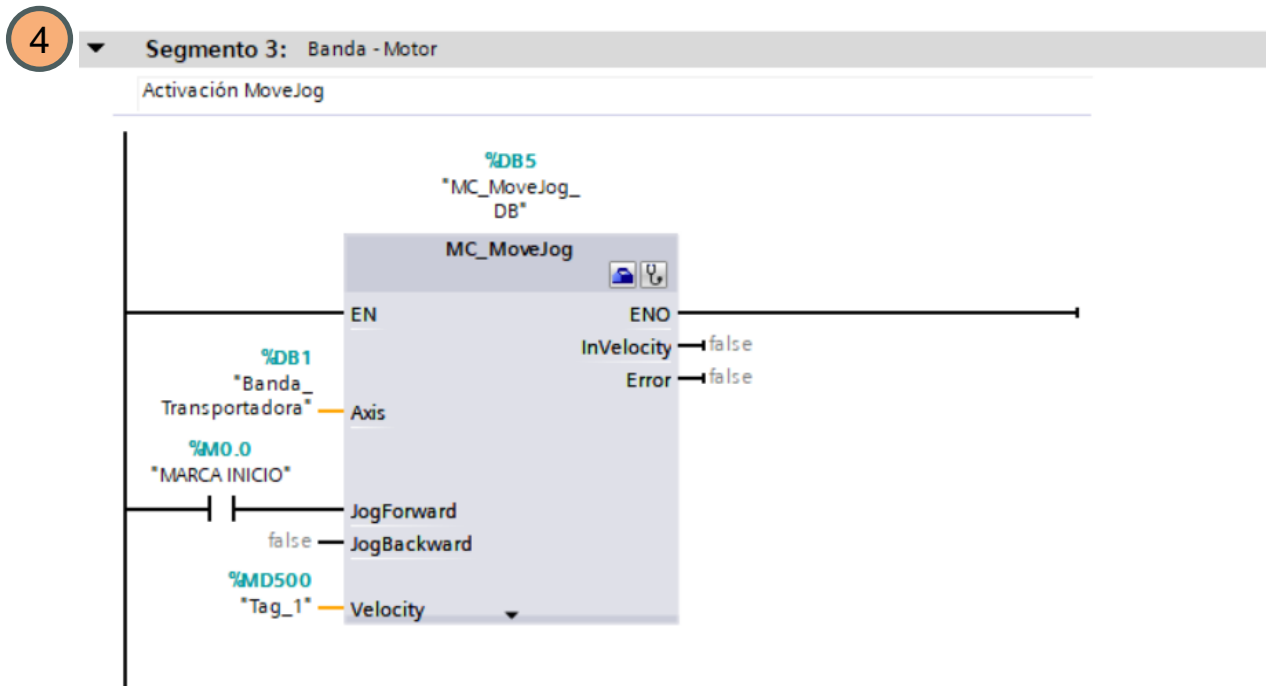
4

Segmento 3: Banda - Motor

Activación MoveJog

%DB5
"MC_MoveJog_DB"

MC_MoveJog

EN
ENO
InVelocity false
Error false

%DB1
"Banda_Transportadora" Axis

%M0.0
"MARCA INICIO"

JogForward
false JogBackward

%MD500
"Tag_1" Velocity